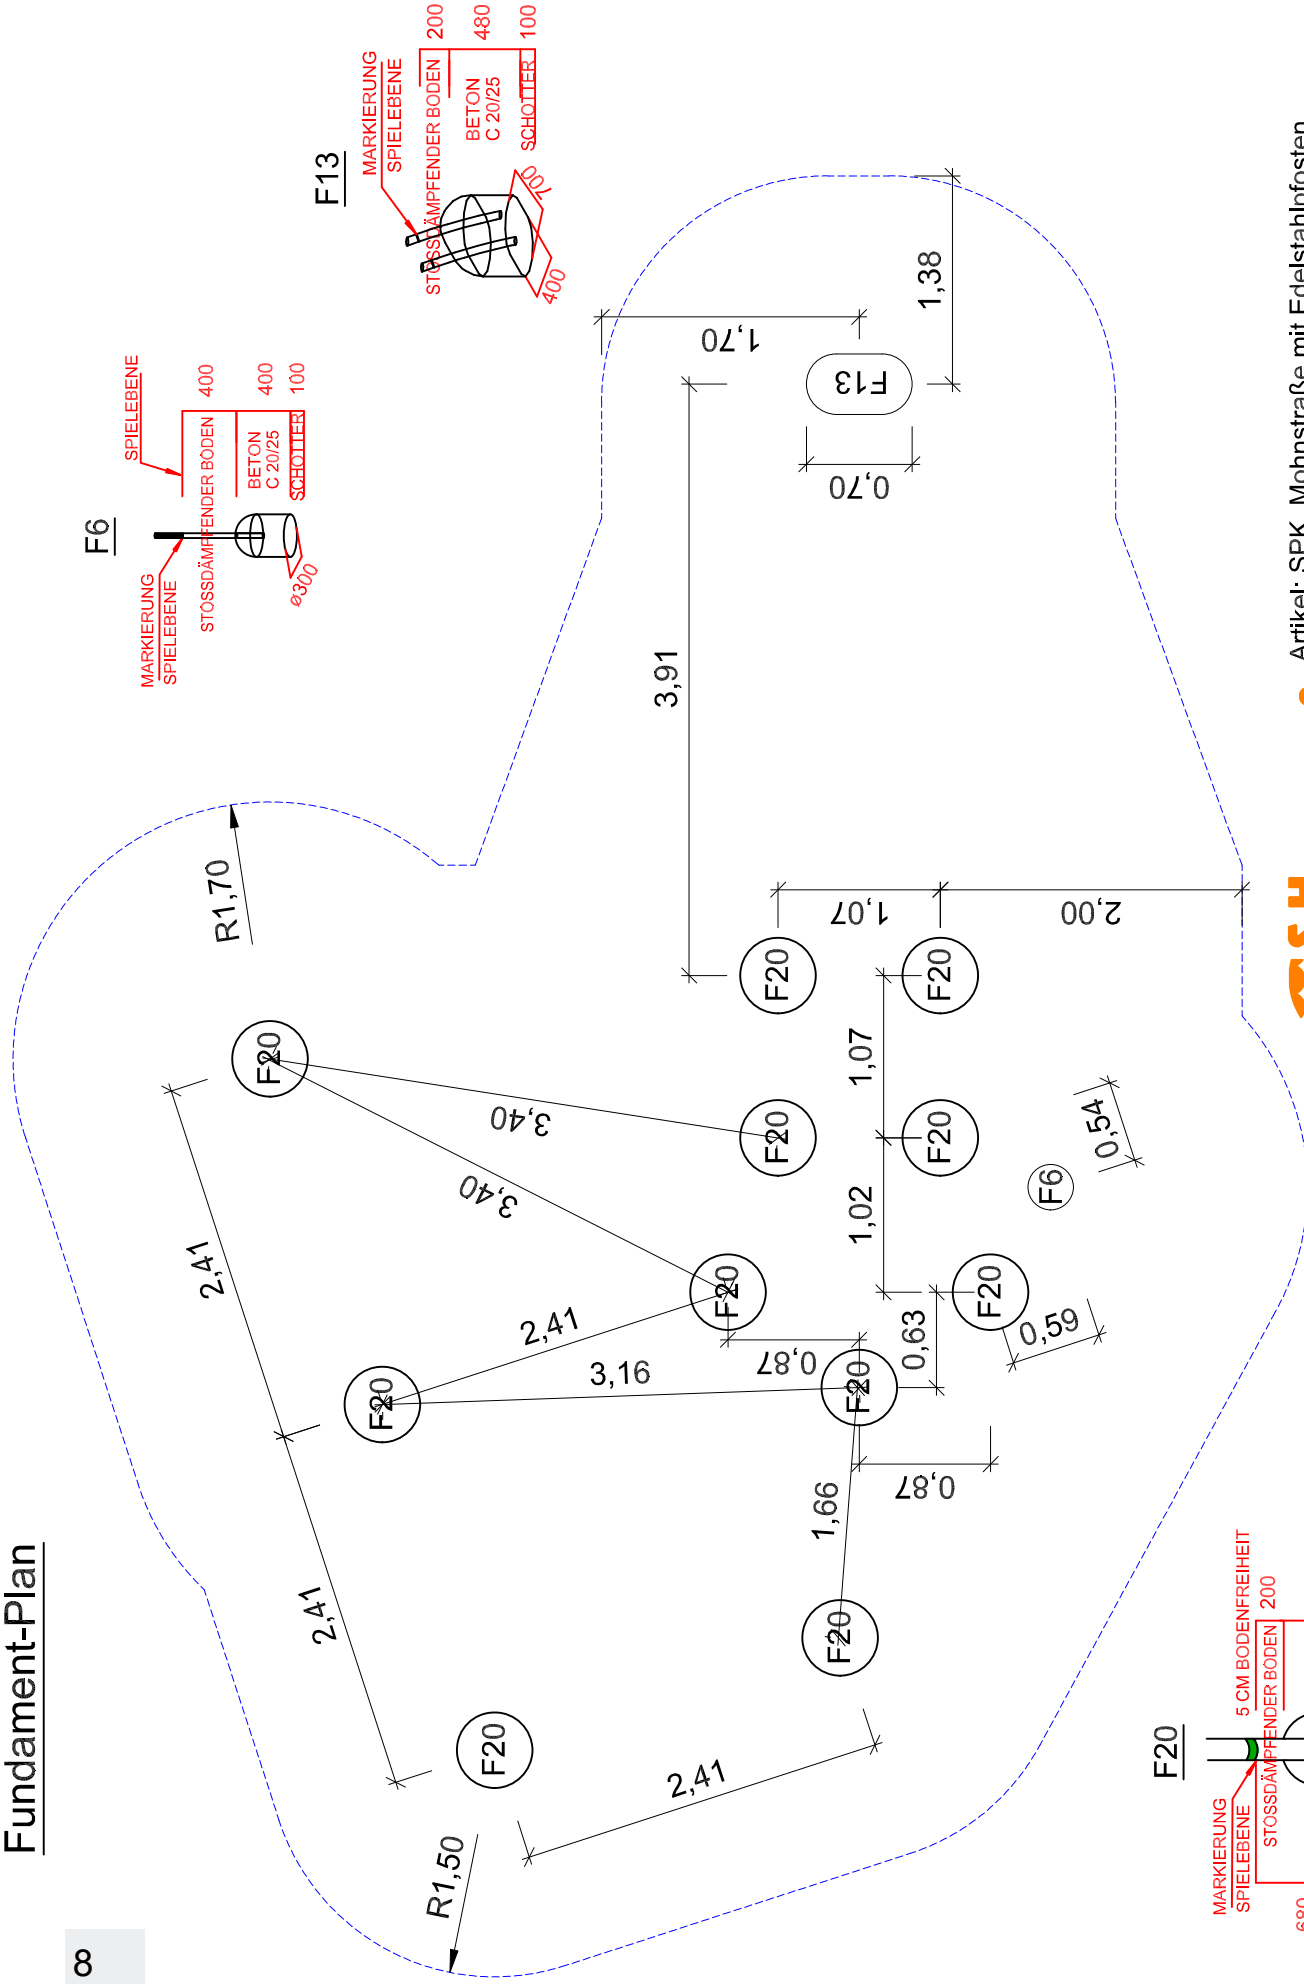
Fundament-Plan

8

F6
MARKIERUNG SPIELEBENE
STOSSDÄMPFENDER BODEN
SPIELEBENE
BETON C 20/25
SCHOTTER
400
400
100
ø300

F13
MARKIERUNG SPIELEBENE
STOSSDÄMPFENDER BODEN
BETON C 20/25
SCHOTTER
200
480
100
400
400

F20
MARKIERUNG SPIELEBENE
STOSSDÄMPFENDER BODEN
5 CM BODENFREIHEIT
200

R1,70
R1,50
3,91
1,70
1,38
0,70
F13
1,07
2,00
F20
F20
F20
F20
F20
F20
F20
F20
F20
F20
F20
F6
3,40
3,40
2,41
2,41
2,41
2,41
3,16
1,07
1,02
0,63
0,59
0,54
0,87
0,87
1,66

Artikel: SPK, Mohnstraße mit Edelstahlpfosten